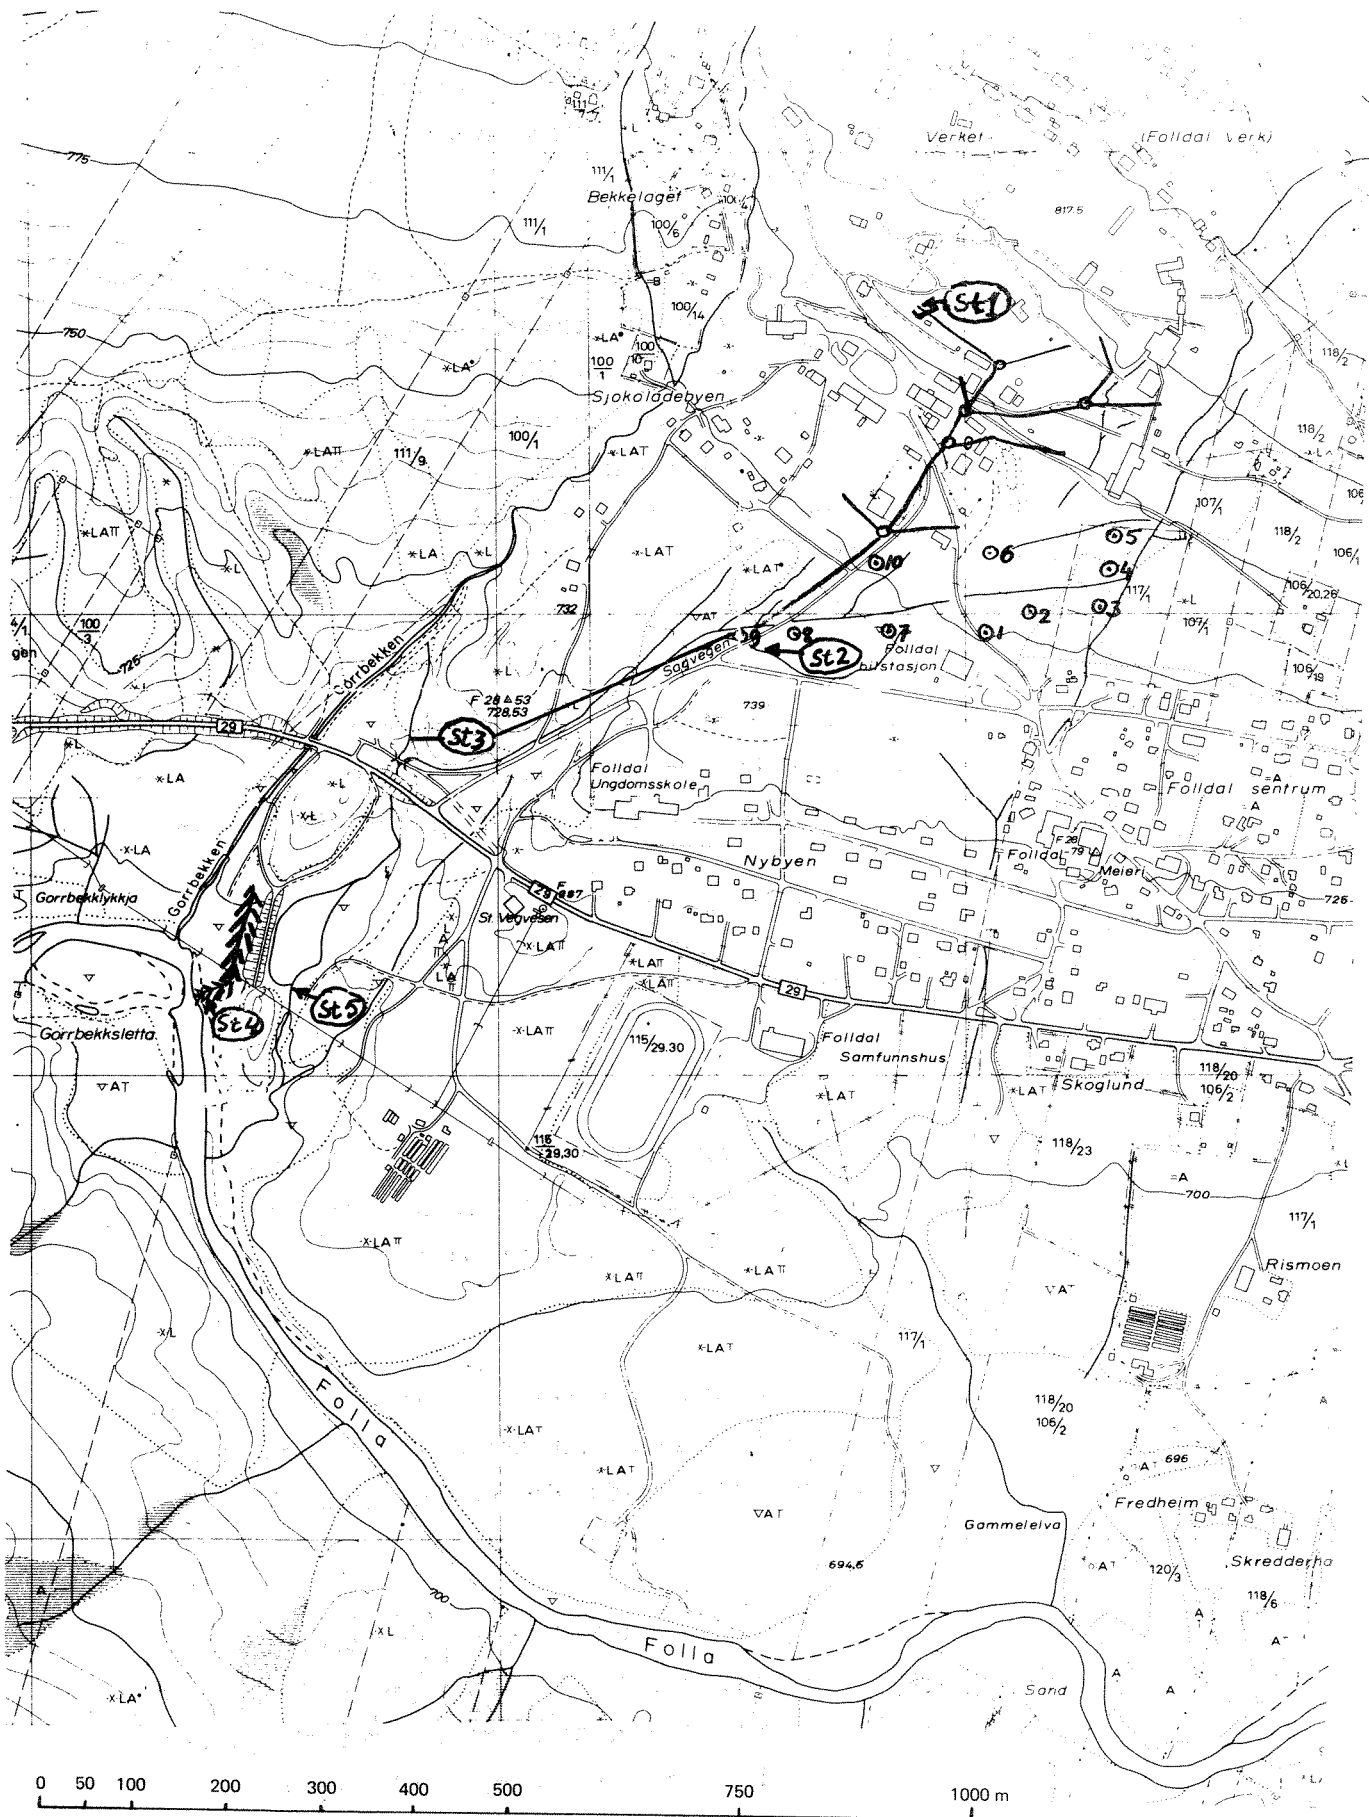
Verket (Folldal verk)
817.5
111/1
Bekkelaget
100/6
100/14
111/1
775
750
St1
118/2
100 10
100/1
Sjokoladebyen
*LA
*LAT
111/9
100/1
*LAT
118/2
107/1
106
*LAT
*LA
*L
*L
*LAT
118/2
106/1
5
10
6
4
117/1
106/20.26
100/3
726
732
VAT
9
8
7
1
2
3
*L
107/1
Sagvegen
St2
Folldal bilstasjon
106/19
Gorrbekken
F 28 53 728.53
*L
739
29
St3
*L
*LA
Folldal Ungdomsskole
Folldal sentrum
*L
*L
A
*LA
Gorrbekken
Nybyen
F 28 79
Folldal Meieri
726
Gorrbekklykkja
29 687
St. Vegvesen
*LAT
*LAT
*LAT
St4
St5
29
Gorrbekksletta
*LAT
115/29.30
Folldal Samfunnshus
VAT
*LAT
*LAT
Skoglund
118/20 106/2
116 29.30
118/23
A
700
*LAT
117/1
*LAT
*LAT
Rismoen
*LAT
VAT
*L
117/1
*LAT
Folla
118/20 106/2
*LAT
*LAT
696
A
*LAT
VAT
Fredheim
Gammelelva
694.6
A
120/3
Skreddarha
700
118/6
A
*L
Folla
A
A
Sand
*LA
0 50 100 200 300 400 500 750 1000 m